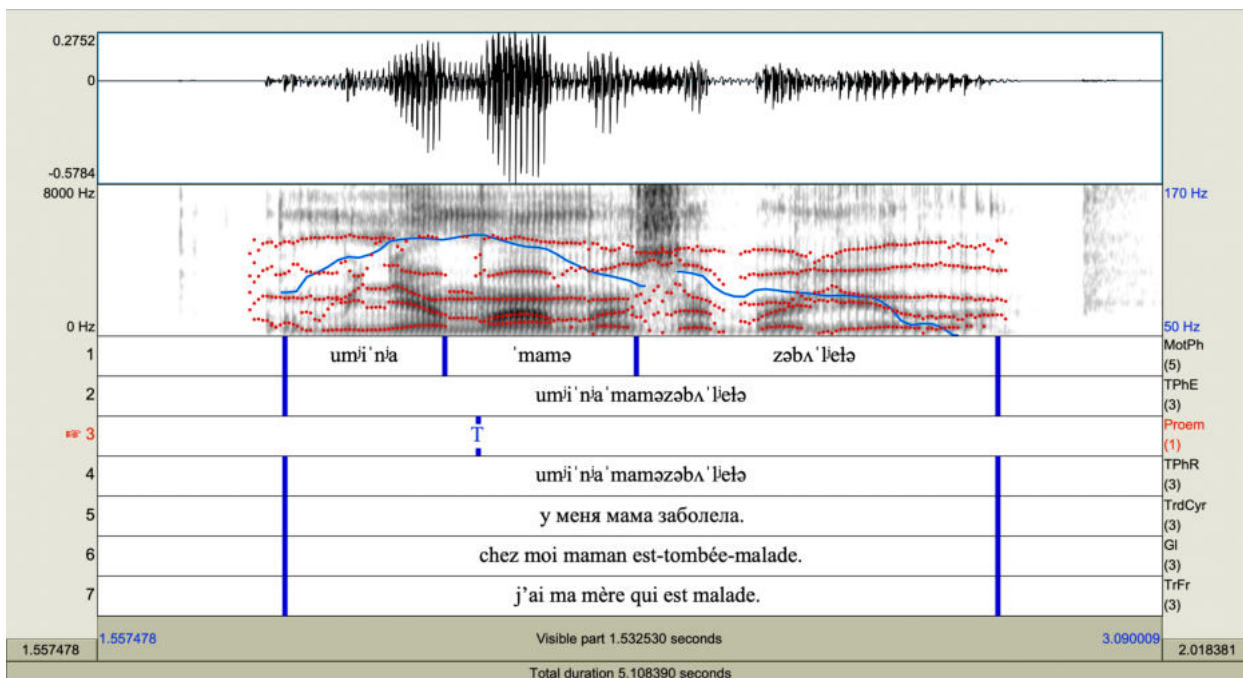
0.2752
0
-0.5784
8000 Hz
0 Hz
170 Hz
50 Hz

1 | umʲiˈnʲa | ˈmamə | zəbʌˈlʲeɫə | MotPh (5)
2 | umʲiˈnʲaˈmaməzəbʌˈlʲeɫə | TPhE (3)
3 | T | Proem (1)
4 | umʲiˈnʲaˈmaməzəbʌˈlʲeɫə | TPhR (3)
5 | у меня мама заболела. | TrdCyr (3)
6 | chez moi maman est-tombée-malade. | Gl (3)
7 | j'ai ma mère qui est malade. | TrFr (3)

1.557478
1.557478
Visible part 1.532530 seconds
3.090009
2.018381
Total duration 5.108390 seconds